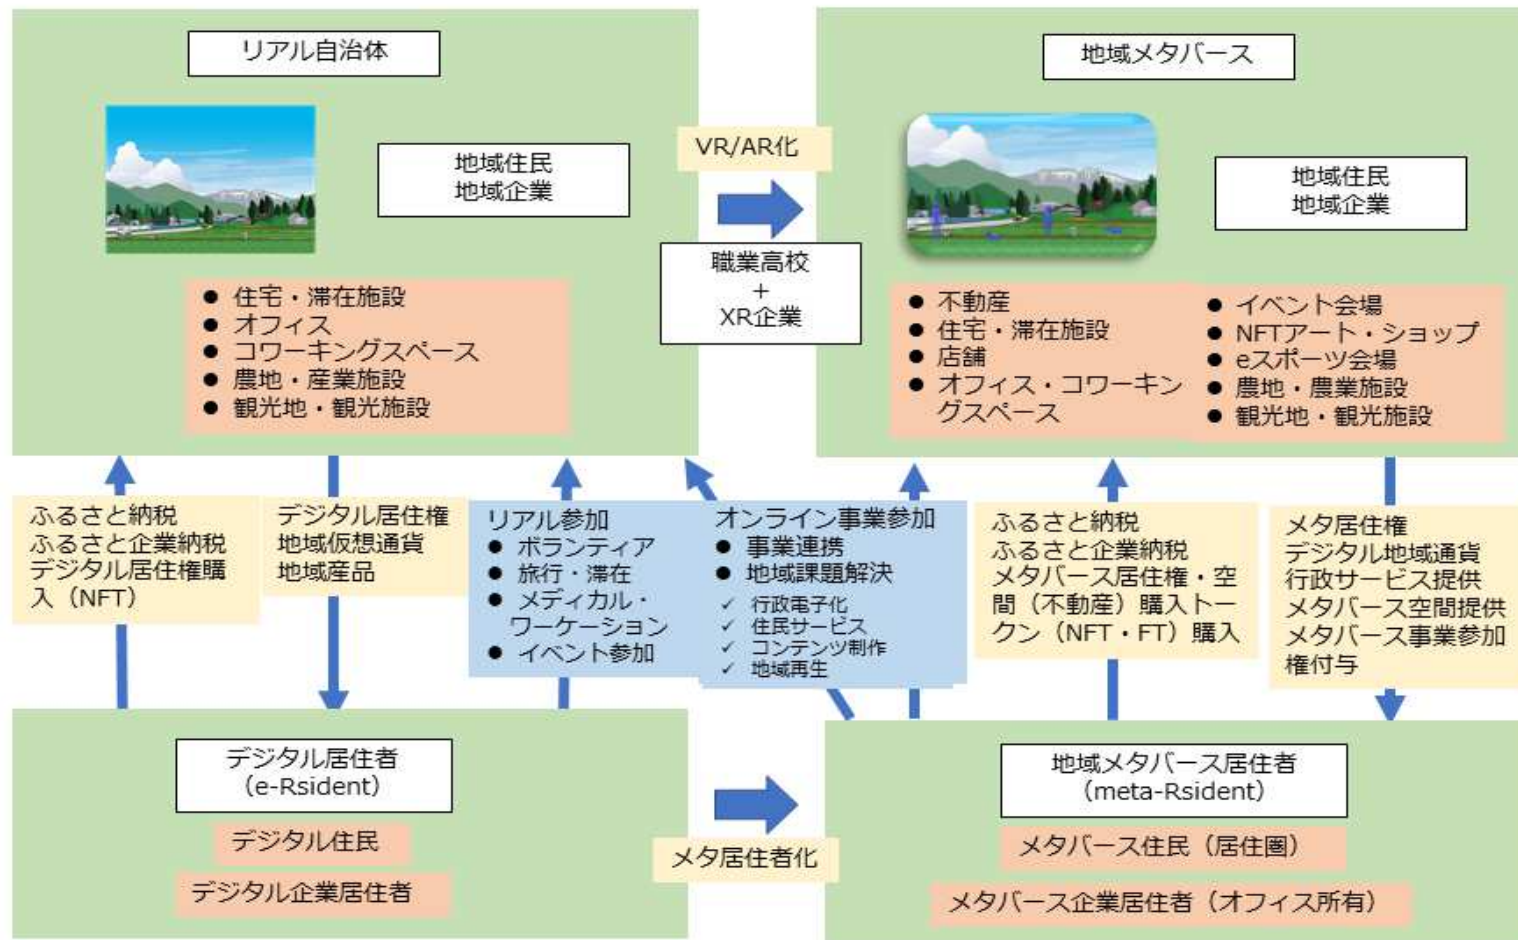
リアル自治体

地域住民
地域企業

- 住宅・滞在施設
- オフィス
- コワーキングスペース
- 農地・産業施設
- 観光地・観光施設

VR/AR化

職業高校
+
XR企業

地域メタバース

地域住民
地域企業

- 不動産
- 住宅・滞在施設
- 店舗
- オフィス・コワーキングスペース

- イベント会場
- NFTアート・ショップ
- eスポーツ会場
- 農地・農業施設
- 観光地・観光施設

ふるさと納税
ふるさと企業納税
デジタル居住権購入（NFT）

デジタル居住権
地域仮想通貨
地域産品

リアル参加
- ボランティア
- 旅行・滞在
- メディカル・ワーケーション
- イベント参加

オンライン事業参加
- 事業連携
- 地域課題解決
✓ 行政電子化
✓ 住民サービス
✓ コンテンツ制作
✓ 地域再生

ふるさと納税
ふるさと企業納税
メタバース居住権・空間（不動産）購入トークン（NFT・FT）購入

メタ居住権
デジタル地域通貨
行政サービス提供
メタバース空間提供
メタバース事業参加権付与

デジタル居住者
（e-Rsident）

デジタル住民

デジタル企業居住者

メタ居住者化

地域メタバース居住者
（meta-Rsident）

メタバース住民（居住圏）

メタバース企業居住者（オフィス所有）